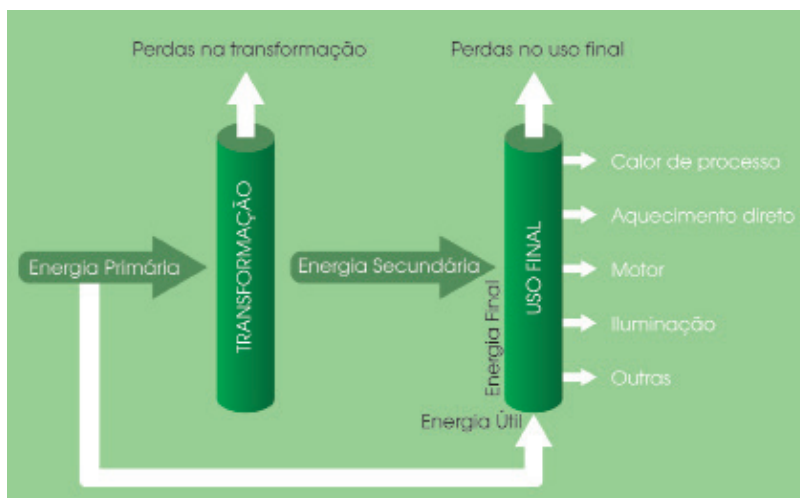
Perdas na transformação

Perdas no uso final

TRANSFORMAÇÃO

USO FINAL

Energia Primária

Energia Secundária

Energia Final

Energia Útil

Calor de processo

Aquecimento direto

Motor

Iluminação

Outras